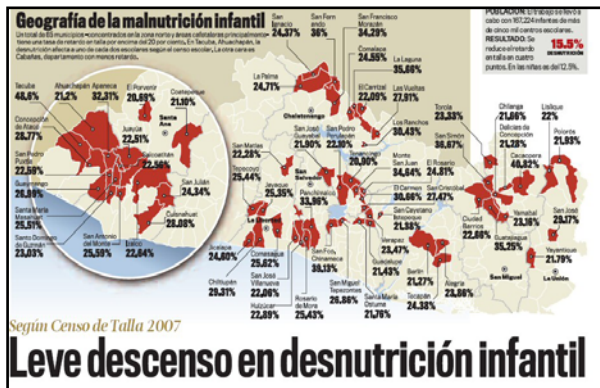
Geografía de la malnutrición infantil

Un total de 63 municipios –concentrados en la zona norte y áreas cafetaleras principalmente– tiene una tasa de retardo en talla por encima del 20 por ciento. En Tacuba, Ahuachapán, la desnutrición afecta a uno de cada dos escolares según el censo escolar. La otra cara es Cabañas, departamento con menos retardo.

POBLACIÓN: El trabajo se llevó a cabo con 167,224 infantes de más de cinco mil centros escolares.
RESULTADO: Se reduce el retardo en talla en cuatro puntos. En las niñas es del 12.5%.

15.5% DESNUTRICIÓN

Tacuba 48.6%
Ahuachapán 21.2%
Apaneca 32.31%
El Porvenir 20.95%
Coatepeque 21.10%
Concepción de Ataco 29.77%
Juayúa 22.51%
Santa Ana
Salcoatitán 22.56%
San Pedro Puxtla 22.58%
Guaymango 26.89%
Santa Catarina Masahuat 25.51%
San Antonio del Monte 25.59%
Izalco 22.04%
Caluco 28.08%
San Julián 24.34%
Santo Domingo de Guzmán 23.03%
San Ignacio 24.37%
San Fernando 36%
San Francisco Morazán 34.29%
Comalapa 24.58%
La Laguna 35.68%
La Palma 24.71%
El Carrizal 22.09%
Las Vueltas 27.81%
Chalatenango
Los Ranchos 30.43%
Torola 23.33%
Chilanga 21.66%
Lolotique 22%
San Simón 36.87%
Delicias de Concepción 21.28%
Polorós 21.93%
San Matías 22.28%
San José Guayabal 21.90%
San Pedro Perulapán 22.90%
Tenancingo 20.80%
Monte San Juan 34.64%
El Rosario 24.81%
Cacaopera 40.52%
Tepecoyo 25.44%
San Salvador
Jayaque 25.35%
Panchimalco 33.86%
El Carmen 30.86%
San Cristóbal 27.47%
La Libertad
San Cayetano Istepeque 21.88%
Ciudad Barrios 22.60%
Yamabal 23.16%
San José 29.17%
Jicalapa 24.80%
Comasagua 25.62%
Rosario de Mora 25.43%
San Francisco Chinameca 30.15%
Guadalupe 21.43%
Verapaz 23.47%
Guatajiagua 35.25%
Yayantique 21.79%
Chiltiupán 29.31%
San José Villanueva 22.06%
San Miguel Tepezontes 26.86%
San Miguel
La Unión
Huizúcar 22.89%
Santa María Ostuma 21.76%
Tecapán 24.38%
Berlín 21.27%
Alegría 23.86%

Según Censo de Talla 2007

Leve descenso en desnutrición infantil